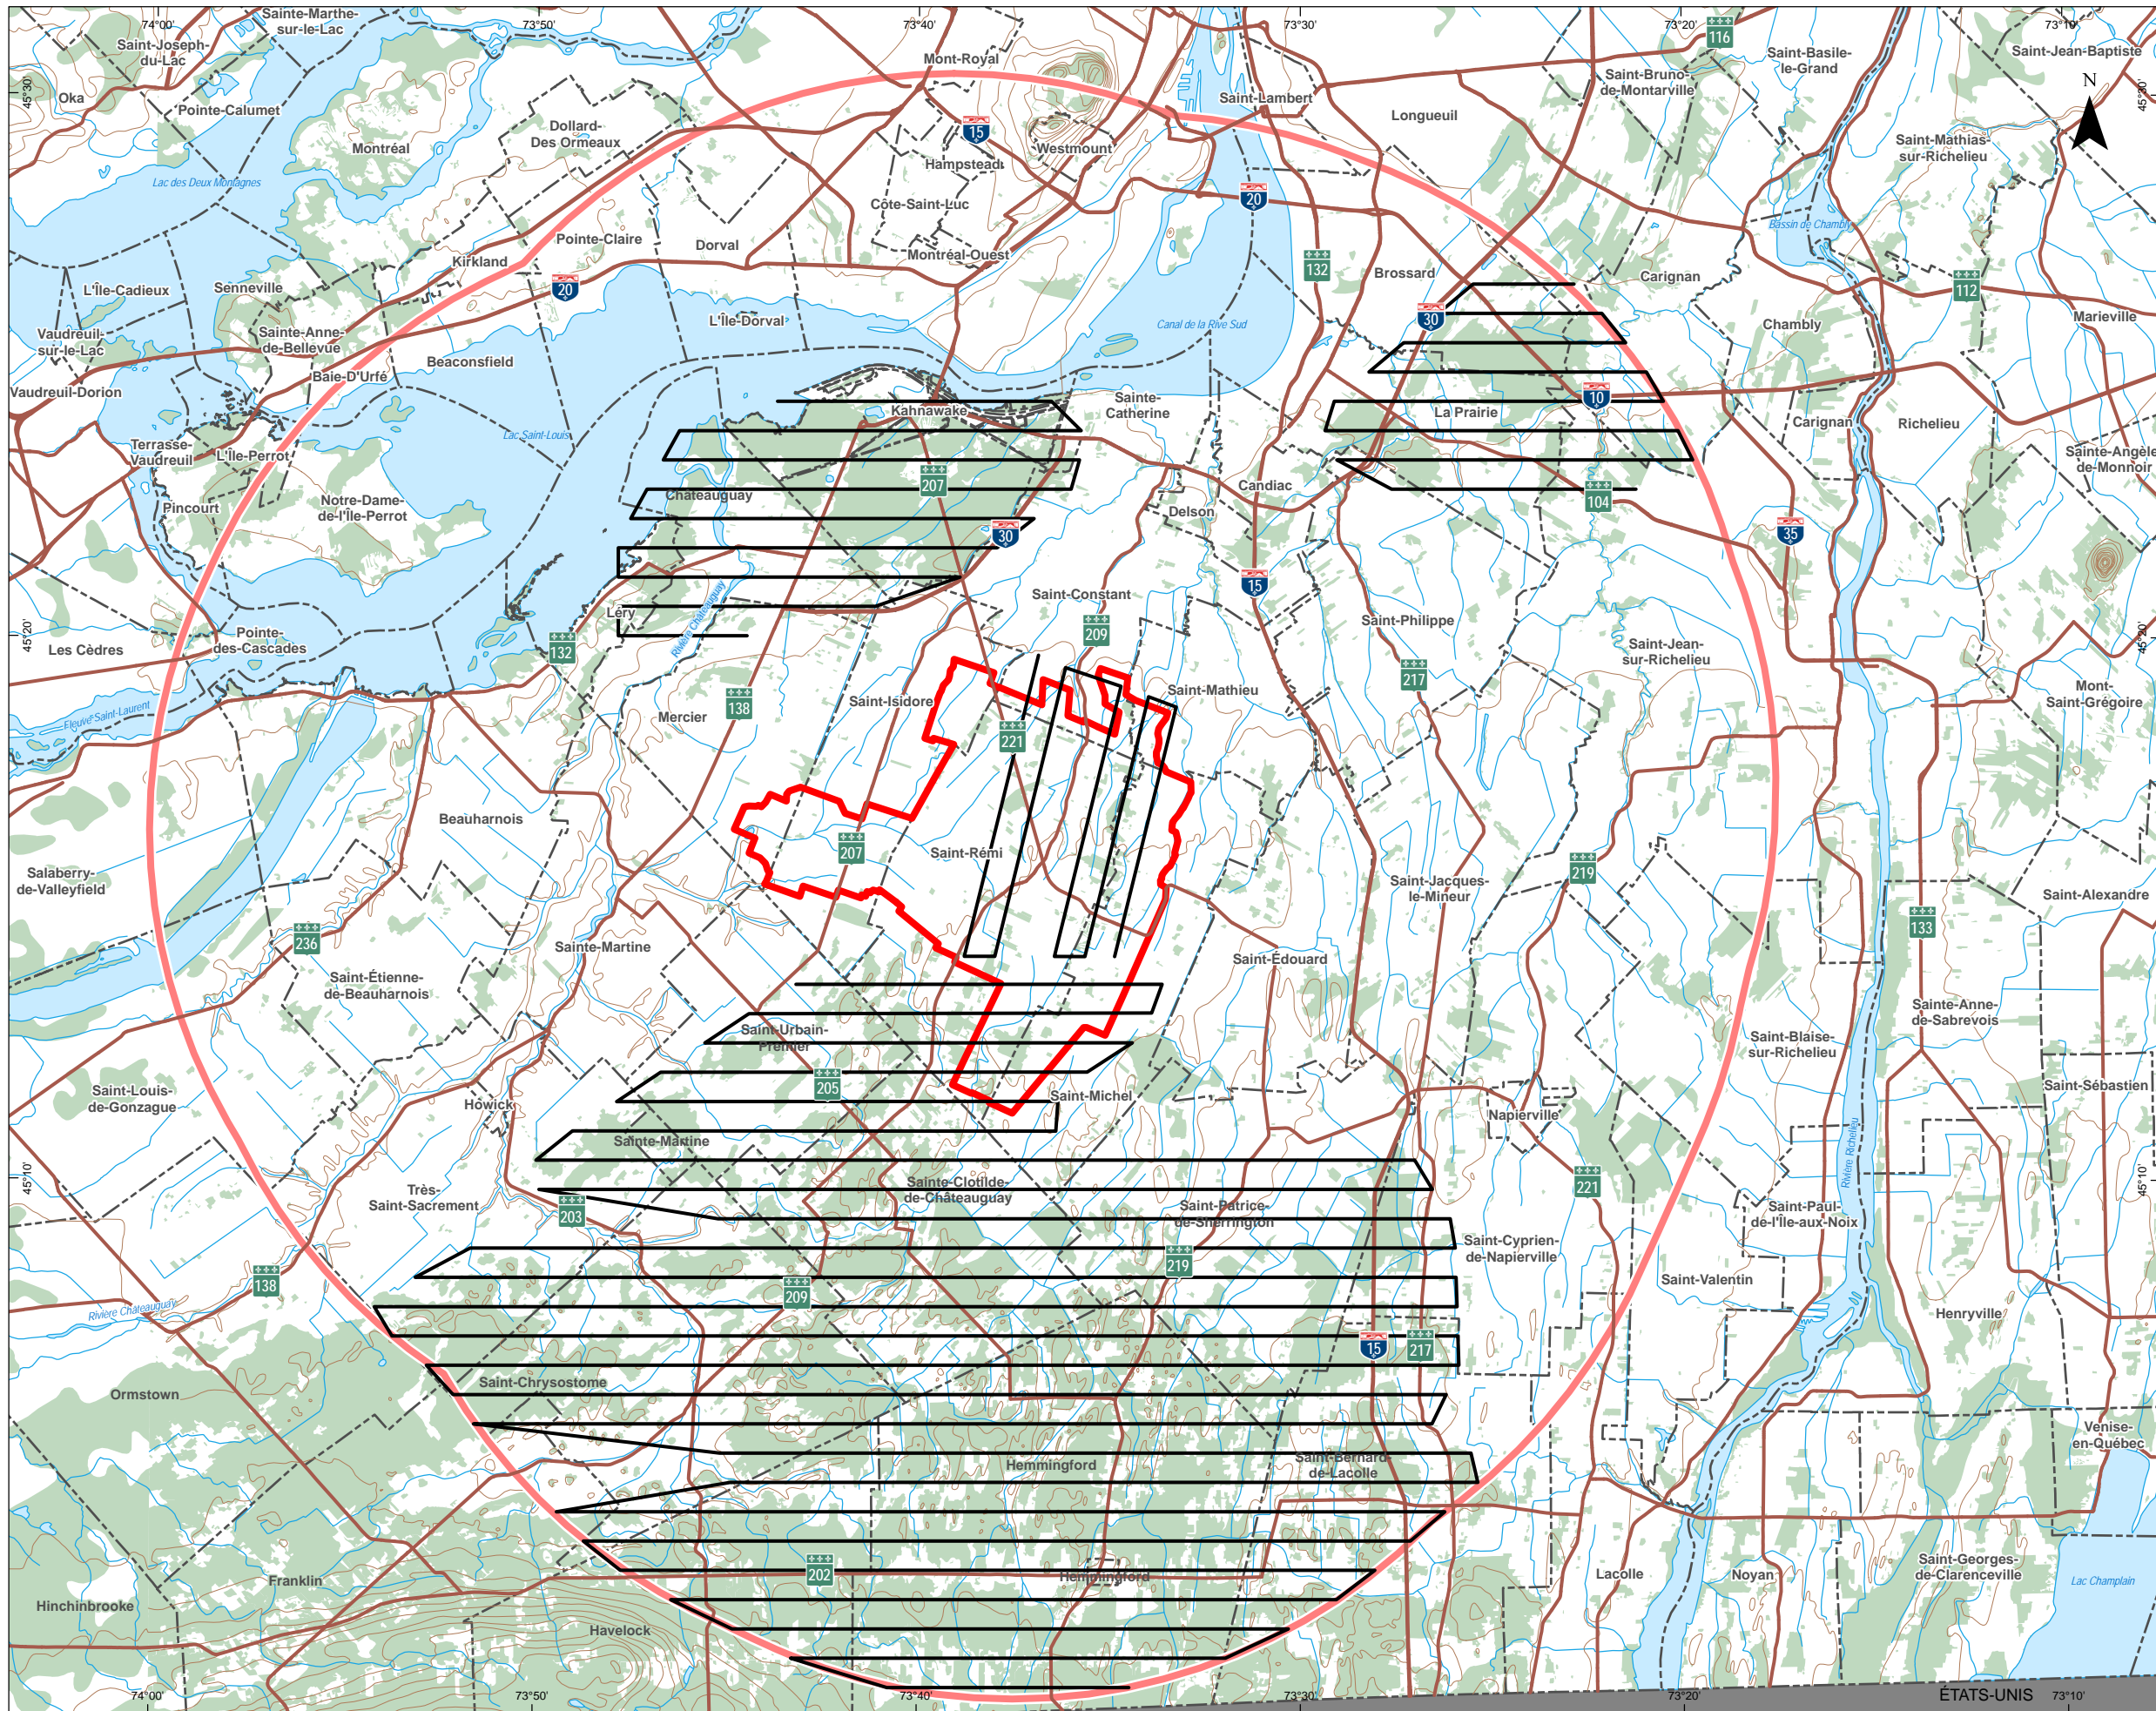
74°00' 73°50' 73°40' 73°30' 73°20' 73°10'

45°30' 45°20' 45°10'

N

Sainte-Marthe-sur-le-Lac
Saint-Joseph-du-Lac
Oka
Pointe-Calumet
Montréal
Lac des Deux Montagnes
Dollard-Des Ormeaux
Mont-Royal
15
Hampstead
Westmount
Côte-Saint-Luc
Montréal-Ouest
Saint-Lambert
Longueuil
116
Saint-Basile-le-Grand
Saint-Bruno-de-Montarville
Saint-Jean-Baptiste
Saint-Mathias-sur-Richelieu
Bassin de Chambly
20
132
Brossard
Carignan
112
Marieville
Chambly
30
Canal de la Rive Sud
Pointe-Claire
Dorval
Kirkland
20
L'Île-Cadieux
Senneville
Sainte-Anne-de-Bellevue
Vaudreuil-sur-le-Lac
L'Île-Dorval
Beaconsfield
Baie-D'Urfé
Vaudreuil-Dorion
Kahnawake
Sainte-Catherine
La Prairie
10
Carignan
Richelieu
Sainte-Angèle-de-Monnoir
Lac Saint-Louis
Terrasse-Vaudreuil
L'Île-Perrot
207
Châteauguay
Candiac
104
Pincourt
Notre-Dame-de-l'Île-Perrot
30
Delson
35
15
Saint-Constant
Léry
Rivière Châteauguay
209
Saint-Philippe
Saint-Jean-sur-Richelieu
Les Cèdres
Pointe-des-Cascades
132
217
Mont-Saint-Grégoire
Fleuve Saint-Laurent
Mercier
138
Saint-Isidore
221
Saint-Mathieu
Beauharnois
207
Saint-Rémi
Salaberry-de-Valleyfield
Saint-Jacques-le-Mineur
219
Saint-Alexandre
236
Sainte-Martine
133
Saint-Étienne-de-Beauharnois
Saint-Édouard
Sainte-Anne-de-Sabrevois
Saint-Urbain-Premier
Saint-Blaise-sur-Richelieu
205
Saint-Louis-de-Gonzague
Howick
Saint-Michel
Saint-Sébastien
Napierville
Sainte-Martine
Rivière Richelieu
Très-Saint-Sacrement
Sainte-Clotilde-de-Châteauguay
221
203
Saint-Patrice-de-Sherrington
Saint-Paul-de-l'Île-aux-Noix
Saint-Cyprien-de-Napierville
219
138
Saint-Valentin
209
Rivière Châteauguay
Henryville
15
217
Ormstown
Saint-Chrysostome
Venise-en-Québec
Hemmingford
Saint-Bernard-de-Lacolle
202
Hemmingford
Franklin
Lacolle
Noyan
Saint-Georges-de-Clarenceville
Lac Champlain
Hinchinbrooke
Havelock
ÉTATS-UNIS